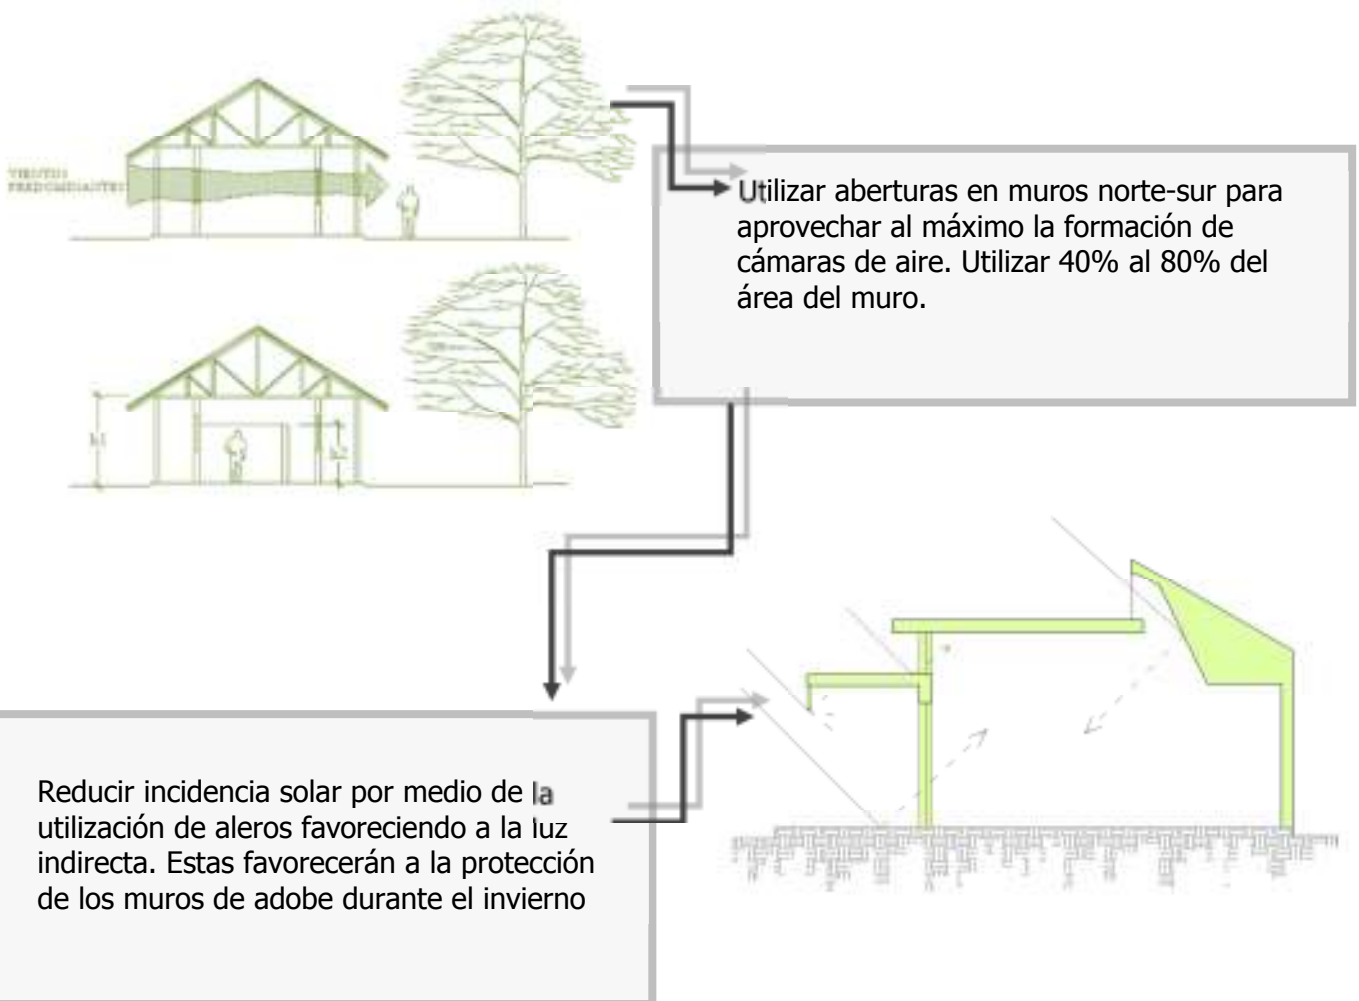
VIENTOS PREDOMINANTES

h1

h2

Utilizar aberturas en muros norte-sur para aprovechar al máximo la formación de cámaras de aire. Utilizar 40% al 80% del área del muro.

Reducir incidencia solar por medio de la utilización de aleros favoreciendo a la luz indirecta. Estas favorecerán a la protección de los muros de adobe durante el invierno